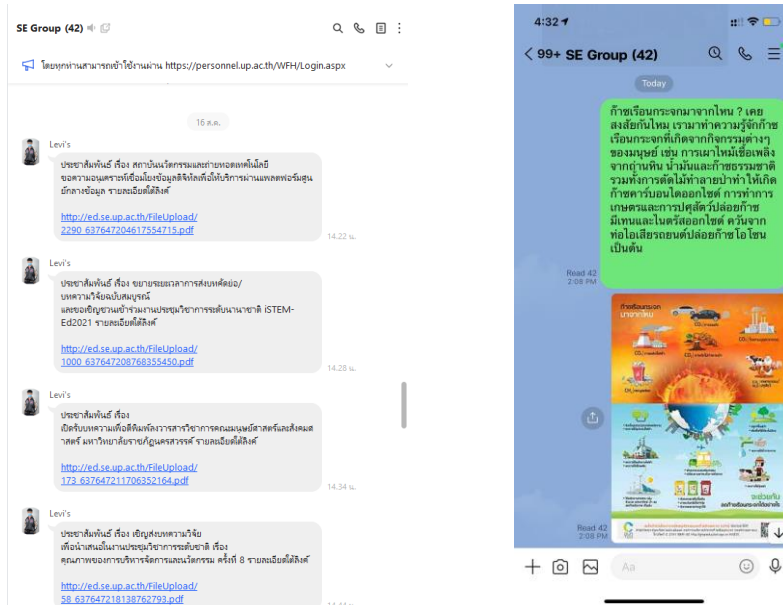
SE Group (42)

โดยทุกท่านสามารถเข้าใช้งานผ่าน https://personnel.up.ac.th/WFH/Login.aspx

16 ส.ค.

Levi's
ประชาสัมพันธ์ เรื่อง สถาบันนวัตกรรมและถ่ายทอดเทคโนโลยี ขอความอนุเคราะห์เชื่อมโยงข้อมูลดิจิทัลเพื่อให้บริการผ่านแพลตฟอร์มศูนย์กลางข้อมูล รายละเอียดได้ลิงค์

http://ed.se.up.ac.th/FileUpload/2290_637647204617554715.pdf
14.22 น.

Levi's
ประชาสัมพันธ์ เรื่อง ขยายระยะเวลาการส่งบทคัดย่อ/บทความวิจัยฉบับสมบูรณ์ และขอเชิญชวนเข้าร่วมงานประชุมวิชาการระดับนานาชาติ iSTEM-Ed2021 รายละเอียดได้ลิงค์

http://ed.se.up.ac.th/FileUpload/1000_637647208768355450.pdf
14.28 น.

Levi's
ประชาสัมพันธ์ เรื่อง เปิดรับบทความเพื่อตีพิมพ์วารสารวิชาการคณะมนุษยศาสตร์และสังคมศาสตร์ มหาวิทยาลัยราชภัฏนครสวรรค์ รายละเอียดได้ลิงค์

http://ed.se.up.ac.th/FileUpload/173_637647211706352164.pdf
14.34 น.

Levi's
ประชาสัมพันธ์ เรื่อง เชิญส่งบทความวิจัยเพื่อนำเสนอในงานประชุมวิชาการระดับชาติ เรื่อง คุณภาพของการบริหารจัดการและนวัตกรรม ครั้งที่ 8 รายละเอียดได้ลิงค์

http://ed.se.up.ac.th/FileUpload/58_637647218138762793.pdf

4:32

99+ SE Group (42)

Today

ก๊าซเรือนกระจกมาจากไหน ? เคยสงสัยกันไหม เรามาทำความรู้จักก๊าซเรือนกระจกที่เกิดจากกิจกรรมต่างๆของมนุษย์ เช่น การเผาไหม้เชื้อเพลิงจากถ่านหิน น้ำมันและก๊าซธรรมชาติ รวมทั้งการตัดไม้ทำลายป่าทำให้เกิดก๊าซคาร์บอนไดออกไซด์ การทำการเกษตรและการปศุสัตว์ปล่อยก๊าซมีเทนและไนตรัสออกไซด์ ควันจากท่อไอเสียรถยนต์ปล่อยก๊าซโอโซน เป็นต้น

Read 42
2:08 PM

ก๊าซเรือนกระจก มาจากไหน

$CO_2$

$CH_4$

ร่วมกัน

Read 42
2:08 PM

Aa